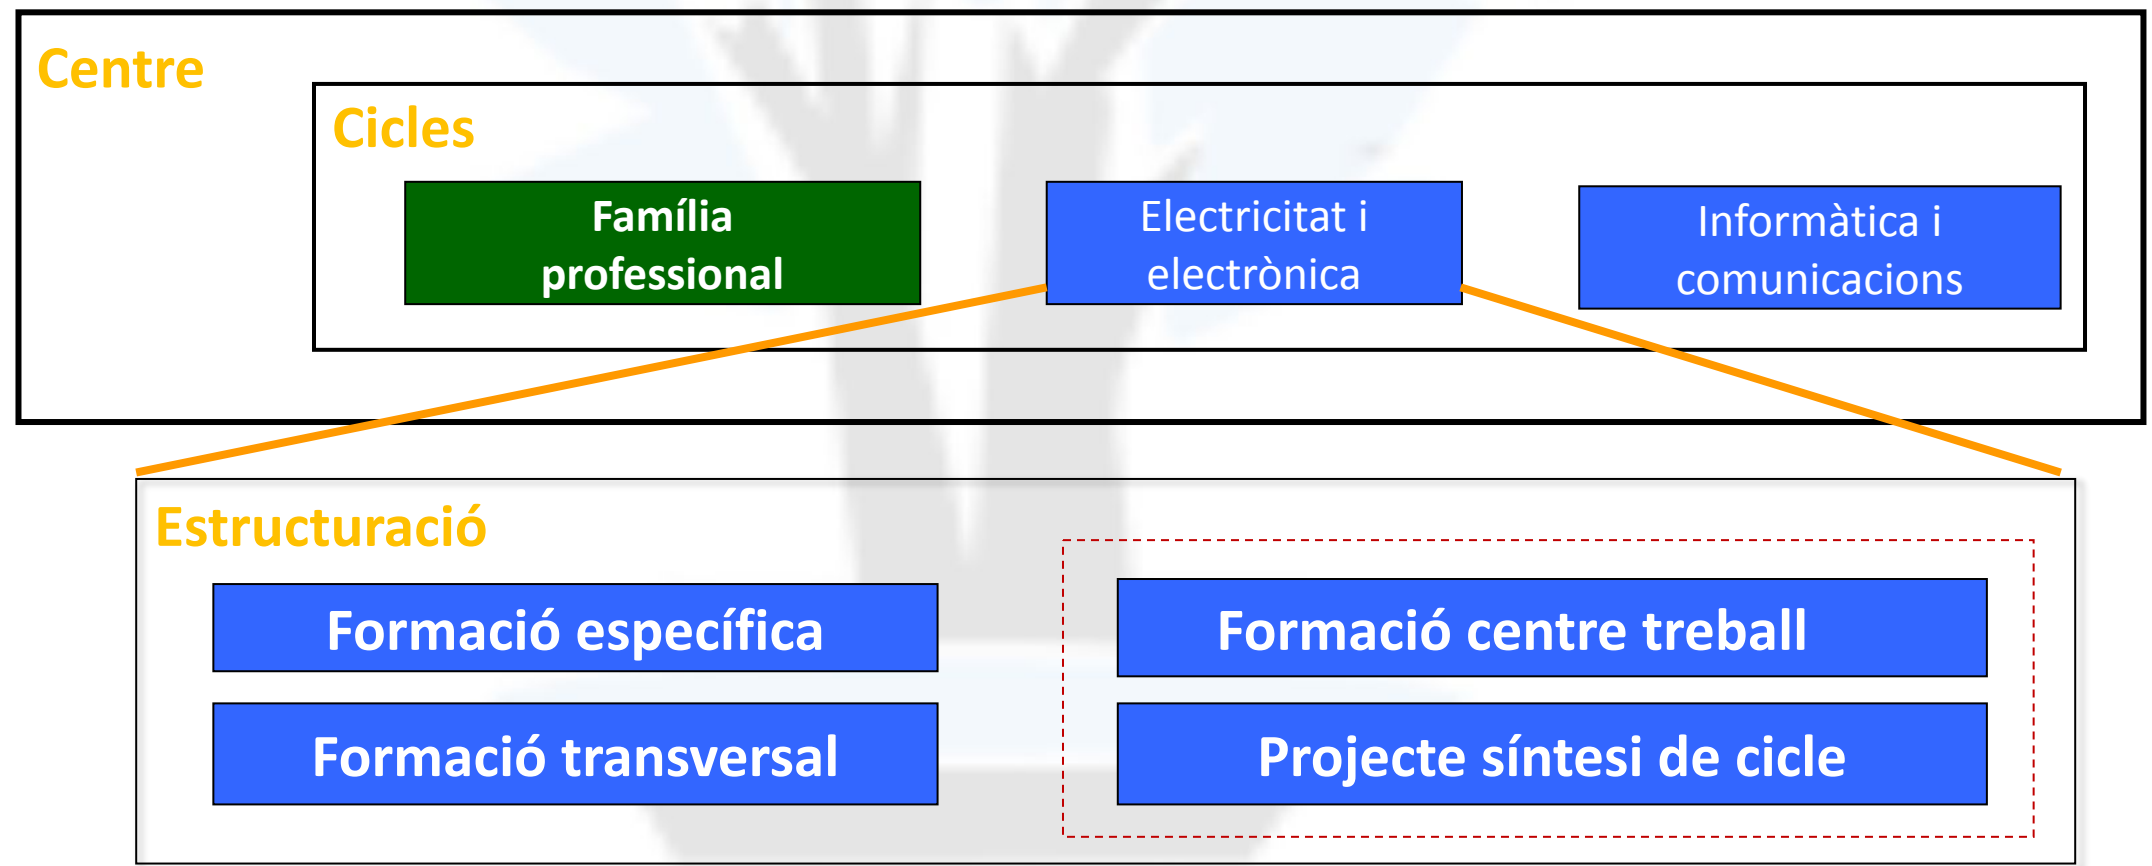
Centre

Cicles

Família professional

Electricitat i electrònica

Informàtica i comunicacions

Estructuració

Formació específica

Formació transversal

Formació centre treball

Projecte síntesi de cicle